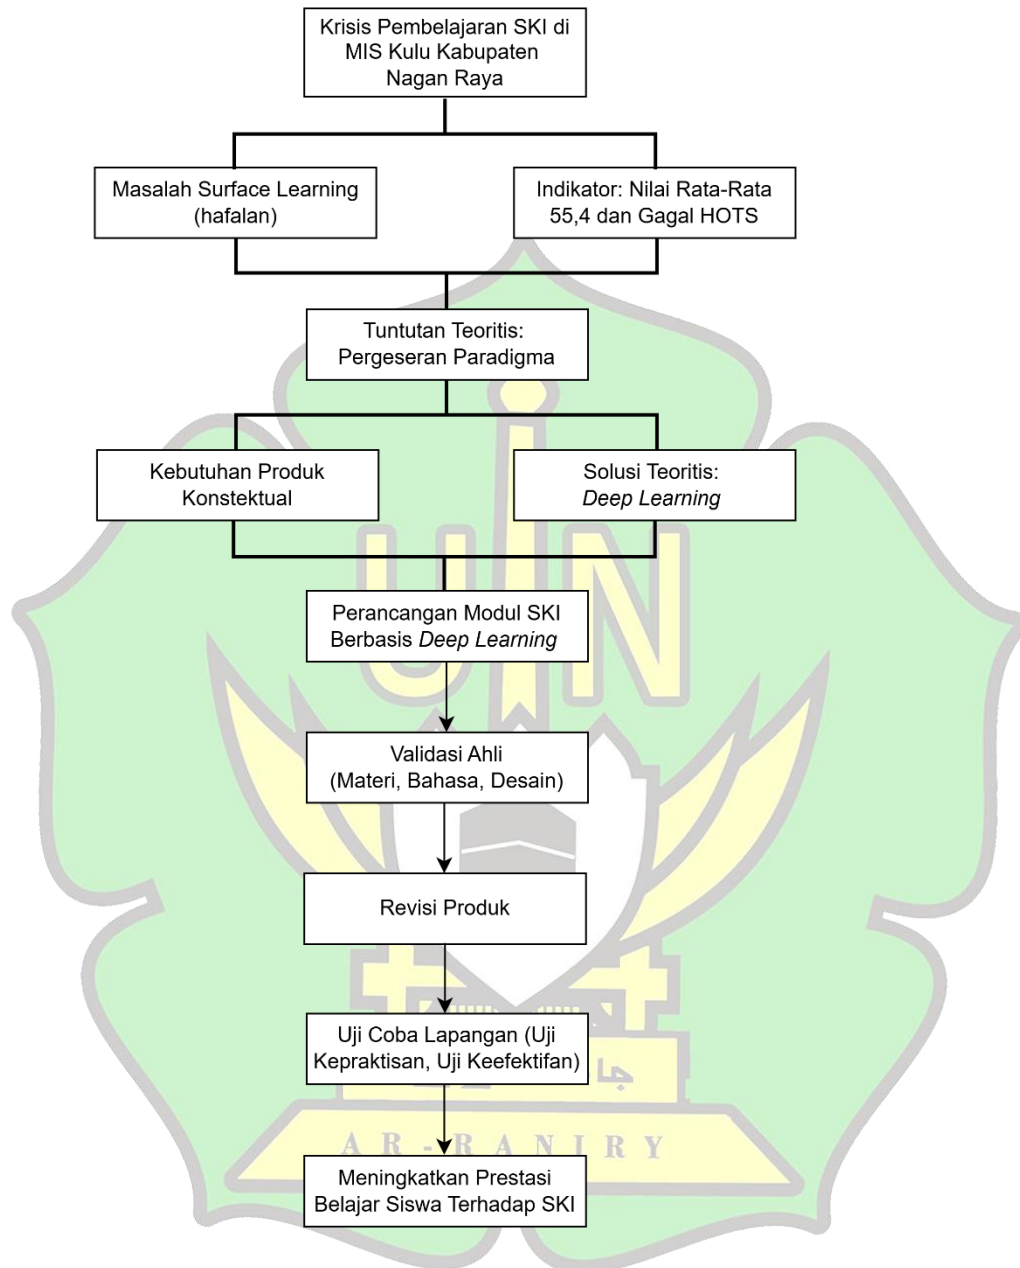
Krisis Pembelajaran SKI di MIS Kulu Kabupaten Nagan Raya

Masalah Surface Learning (hafalan)

Indikator: Nilai Rata-Rata 55,4 dan Gagal HOTS

Tuntutan Teoritis: Pergeseran Paradigma

Kebutuhan Produk Konstektual

Solusi Teoritis: *Deep Learning*

Perancangan Modul SKI Berbasis *Deep Learning*

Validasi Ahli (Materi, Bahasa, Desain)

Revisi Produk

Uji Coba Lapangan (Uji Kepraktisan, Uji Keefektifan)

Meningkatkan Prestasi Belajar Siswa Terhadap SKI

AR-RANIRY